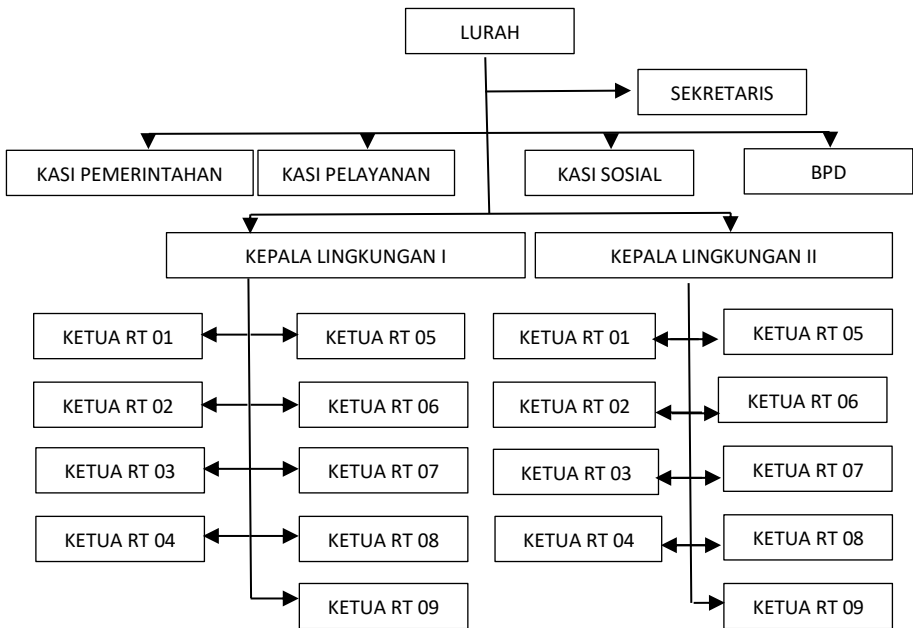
LURAH

SEKRETARIS

KASI PEMERINTAHAN

KASI PELAYANAN

KASI SOSIAL

BPD

KEPALA LINGKUNGAN I

KEPALA LINGKUNGAN II

KETUA RT 01

KETUA RT 05

KETUA RT 02

KETUA RT 06

KETUA RT 03

KETUA RT 07

KETUA RT 04

KETUA RT 08

KETUA RT 09

KETUA RT 01

KETUA RT 05

KETUA RT 02

KETUA RT 06

KETUA RT 03

KETUA RT 07

KETUA RT 04

KETUA RT 08

KETUA RT 09